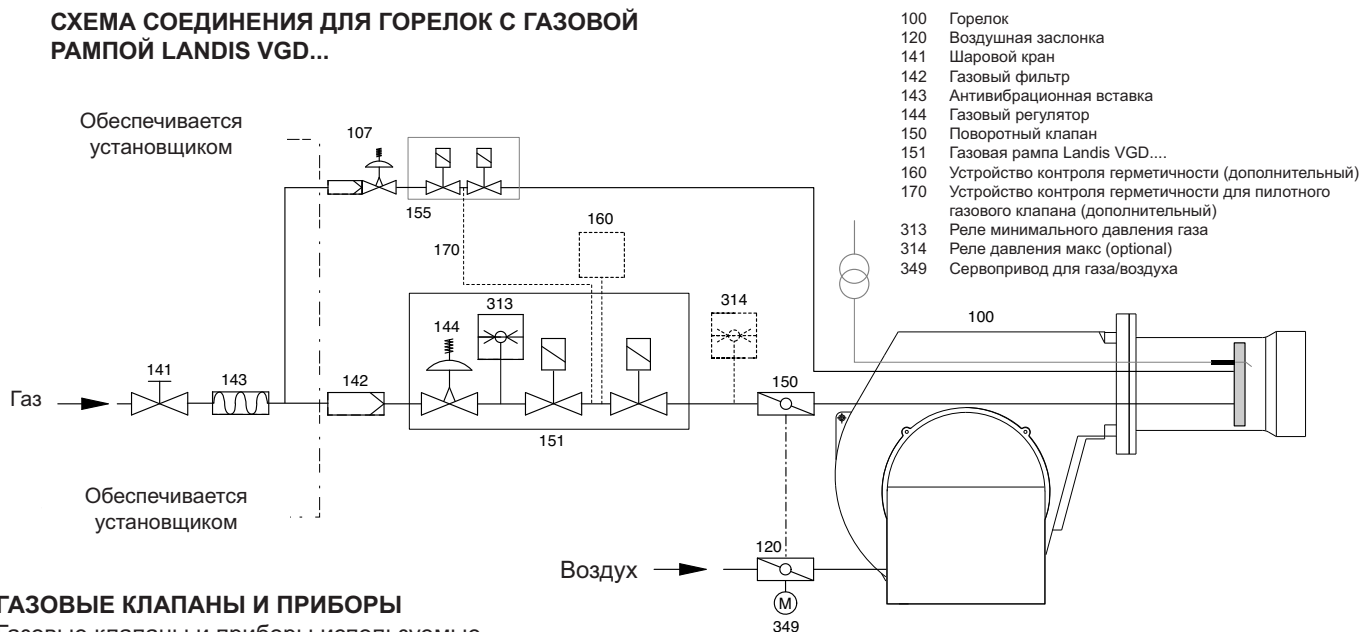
СХЕМА СОЕДИНЕНИЯ ДЛЯ ГОРЕЛОК С ГАЗОВОЙ РАМПОЙ LANDIS VGD...

100 Горелок
120 Воздушная заслонка
141 Шаровой кран
142 Газовый фильтр
143 Антивибрационная вставка
144 Газовый регулятор
150 Поворотный клапан
151 Газовая рампа Landis VGD....
160 Устройство контроля герметичности (дополнительный)
170 Устройство контроля герметичности для пилотного газового клапана (дополнительный)
313 Реле минимального давления газа
314 Реле давления макс (optional)
349 Сервопривод для газа/воздуха

Обеспечивается установщиком

107

155

160

170

313

144

314

100

Газ

141

143

142

150

151

Обеспечивается установщиком

Воздух

120

M

349

ГАЗОВЫЕ КЛАПАНЫ И ПРИБОРЫ

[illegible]азовые клапаны и приборы используемые